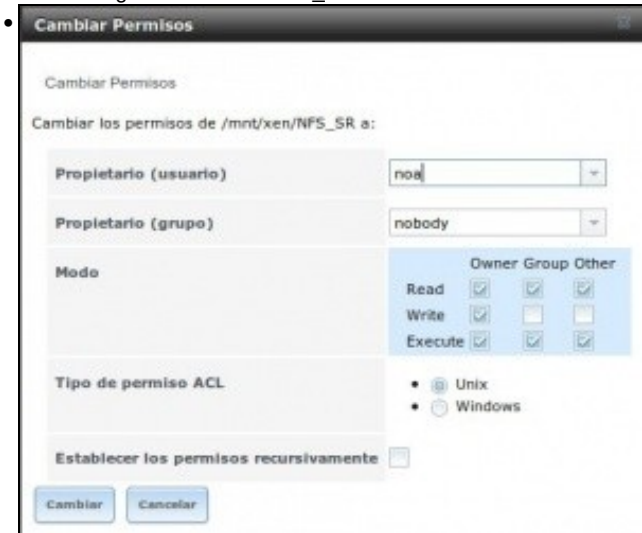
Cambiar Permisos

Cambiar Permisos

Cambiar los permisos de /mnt/xen/NFS_SR a:

| | |
|---|---|
| Propietario (usuario) | noa |
| Propietario (grupo) | nobody |
| Modo | |
| Tipo de permiso ACL | Unix<br>Windows |
| Establecer los permisos recursivamente | |

| | Owner | Group | Other |
|---|---|---|---|
| Read | ☑ | ☑ | ☑ |
| Write | ☑ | ☐ | ☐ |
| Execute | ☑ | ☑ | ☑ |

Cambiar Cancelar